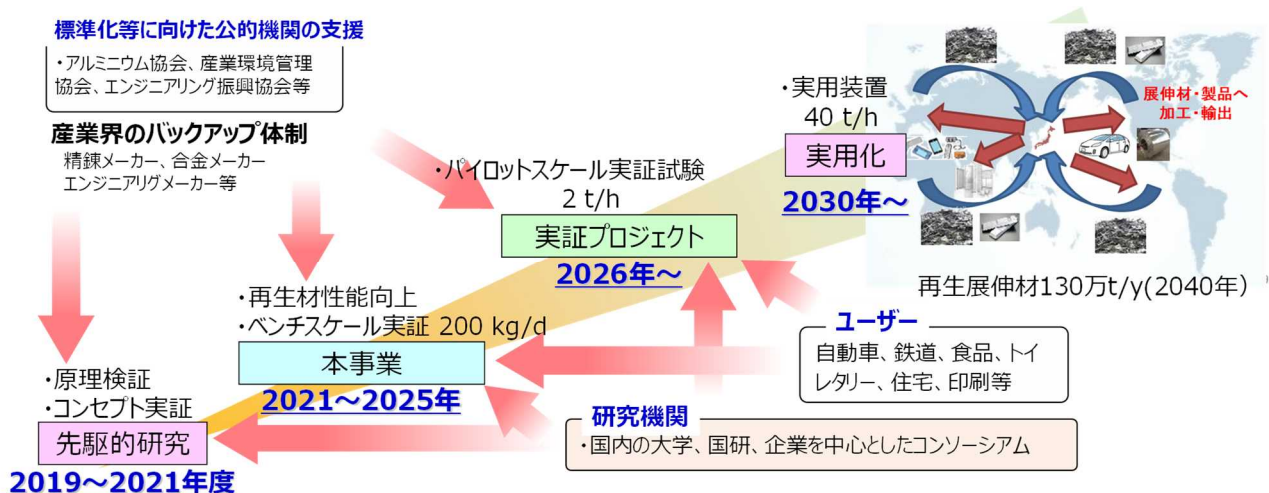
標準化等に向けた公的機関の支援

・アルミニウム協会、産業環境管理協会、エンジニアリング振興協会等

産業界のバックアップ体制

精錬メーカー、合金メーカー
エンジニアリグメーカー等

・パイロットスケール実証試験
2 t/h

実証プロジェクト

2026年～

・実用装置
40 t/h

実用化

2030年～

展伸材・製品へ
加工・輸出

再生展伸材130万t/y(2040年)

・再生材性能向上
・ベンチスケール実証 200 kg/d

本事業

2021～2025年

ユーザー

自動車、鉄道、食品、トイレタリー、住宅、印刷等

・原理検証
・コンセプト実証

先駆的研究

2019～2021年度

研究機関

・国内の大学、国研、企業を中心としたコンソーシアム